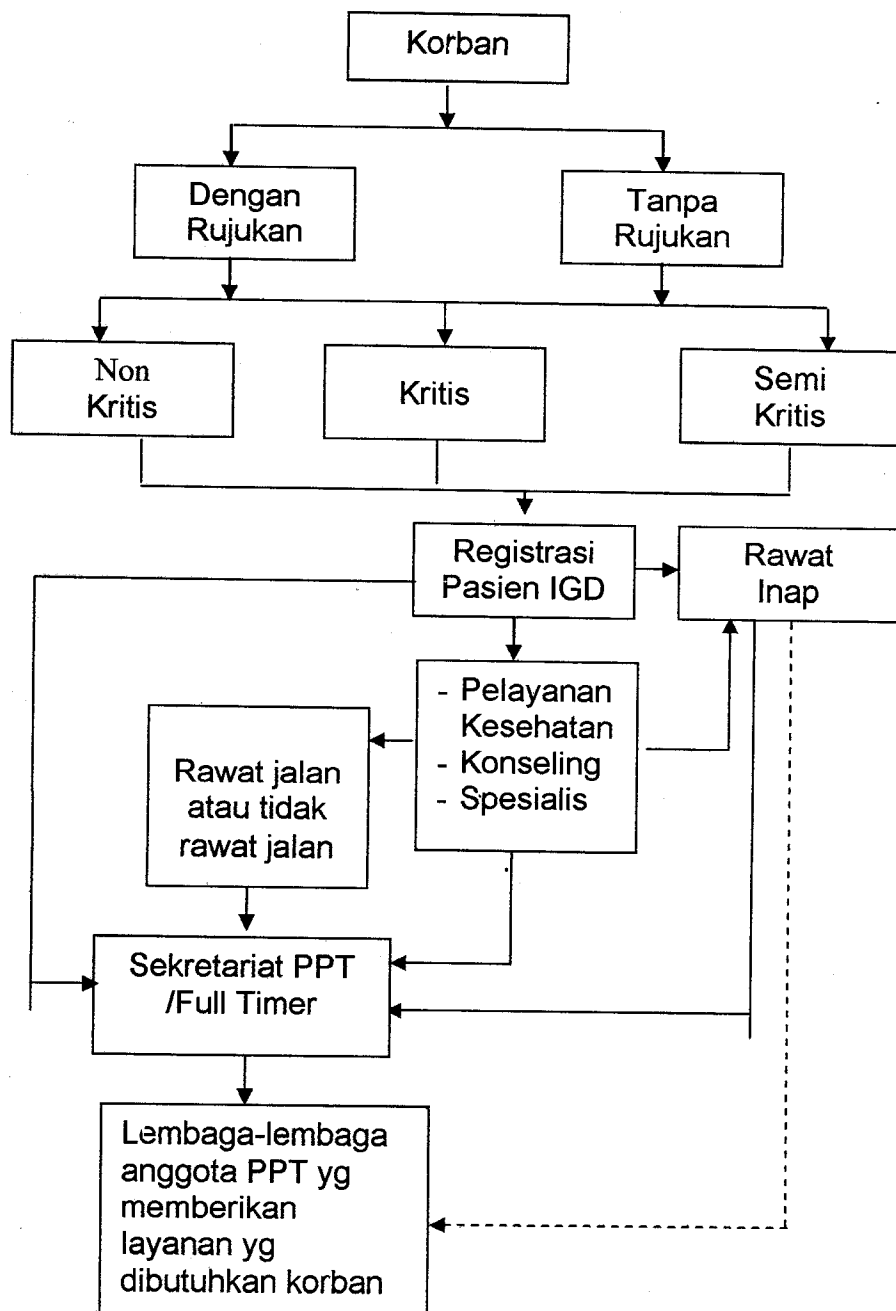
Korban

Dengan Rujukan

Tanpa Rujukan

Non Kritis

Kritis

Semi Kritis

Registrasi Pasien IGD

Rawat Inap

- Pelayanan Kesehatan
- Konseling
- Spesialis

Rawat jalan atau tidak rawat jalan

Sekretariat PPT /Full Timer

Lembaga-lembaga anggota PPT yg memberikan layanan yg dibutuhkan korban